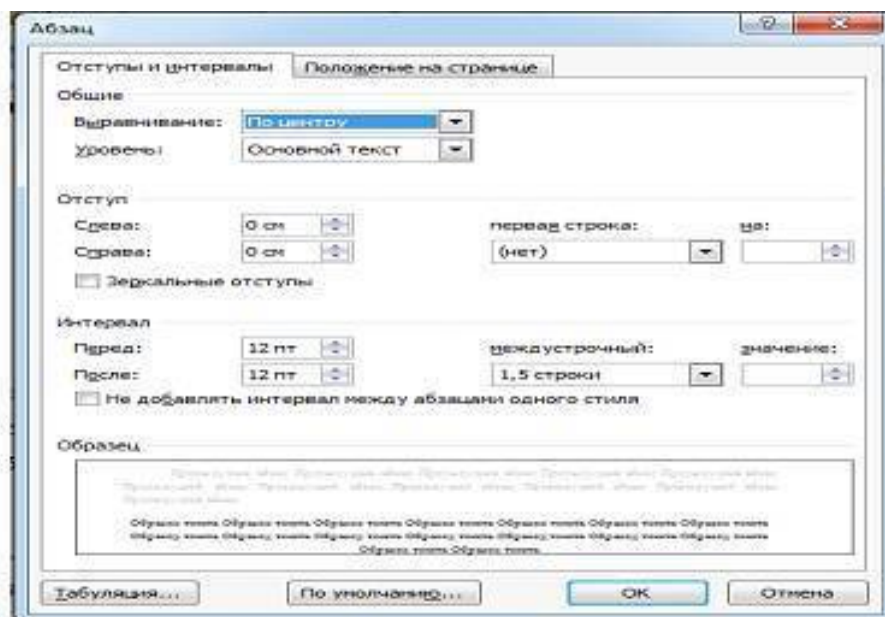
Абзац

Отступы и интервалы | Положение на странице

Общие

Выравнивание: По центру

Уровень: Основной текст

Отступ

Слева: 0 см

Справа: 0 см

первая строка: (нет)

на:

Зеркальные отступы

Интервал

Перед: 12 пт

После: 12 пт

междустрочный: 1,5 строки

значение:

Не добавлять интервал между абзацами одного стиля

Образец

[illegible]

Образец текста Образец текста Образец текста Образец текста Образец текста Образец текста Образец текста Образец текста Образец текста Образец текста Образец текста Образец текста Образец текста Образец текста Образец текста Образец текста

Табуляция... | По умолчанию... | ОК | Отмена